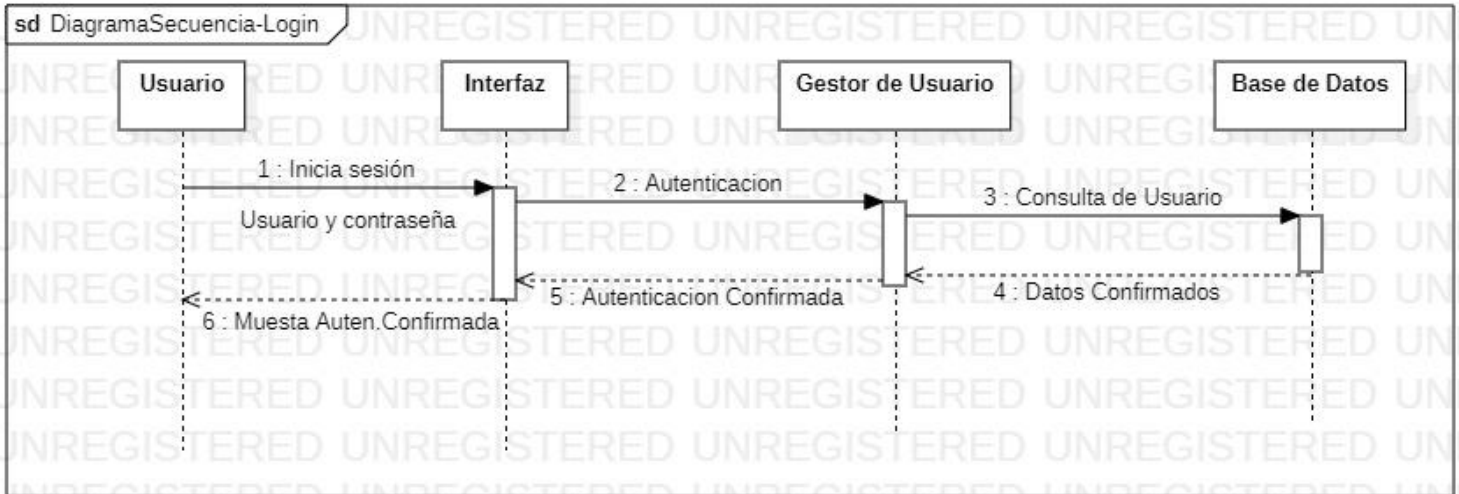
sd DiagramaSecuencia-Login

Usuario

Interfaz

Gestor de Usuario

Base de Datos

1 : Inicia sesión

Usuario y contraseña

2 : Autenticacion

3 : Consulta de Usuario

4 : Datos Confirmados

5 : Autenticacion Confirmada

6 : Muesta Auten.Confirmada

UNREGISTERED UNREGISTERED UNREGISTERED UNREGISTERED